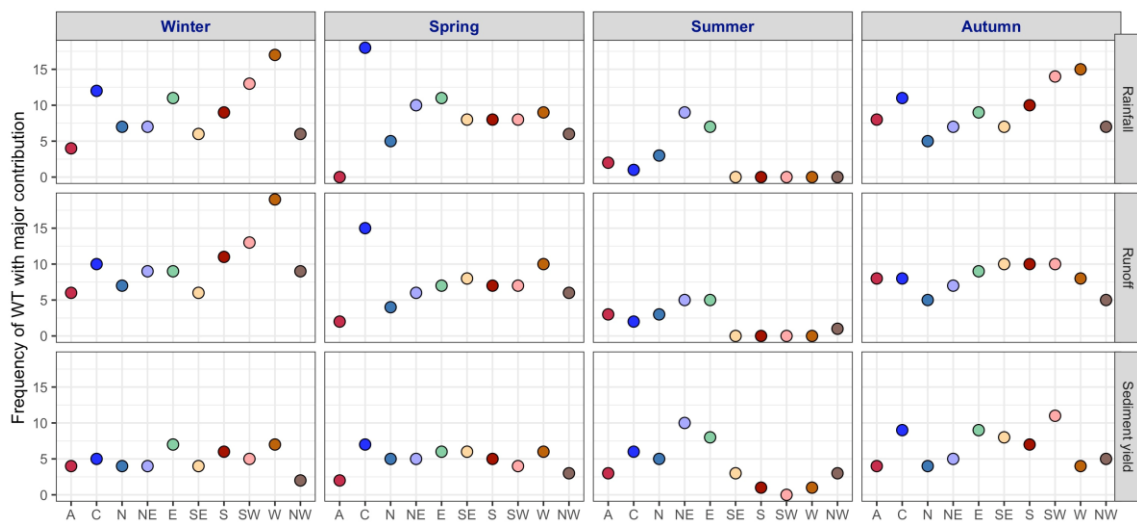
Winter
Spring
Summer
Autumn

Frequency of WT with major contribution

Rainfall
Runoff
Sediment yield

15
10
5
0

15
10
5
0

15
10
5
0

A C N NE E SE S SW W NW
A C N NE E SE S SW W NW
A C N NE E SE S SW W NW
A C N NE E SE S SW W NW